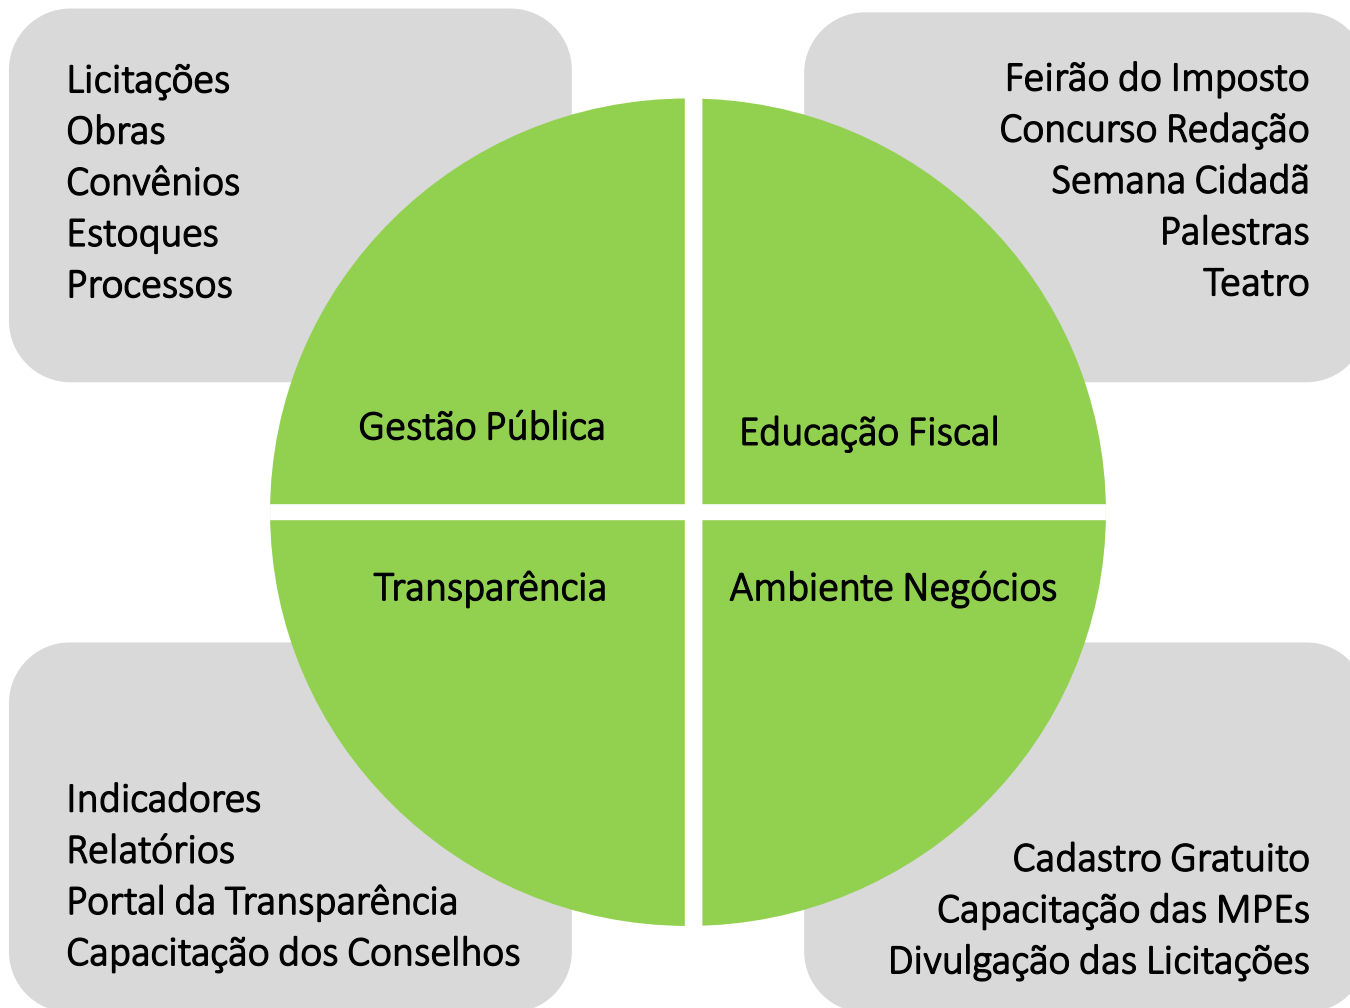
Licitações
Obras
Convênios
Estoques
Processos

Feirão do Imposto
Concurso Redação
Semana Cidadã
Palestras
Teatro

Gestão Pública

Educação Fiscal

Transparência

Ambiente Negócios

Indicadores
Relatórios
Portal da Transparência
Capacitação dos Conselhos

Cadastro Gratuito
Capacitação das MPEs
Divulgação das Licitações